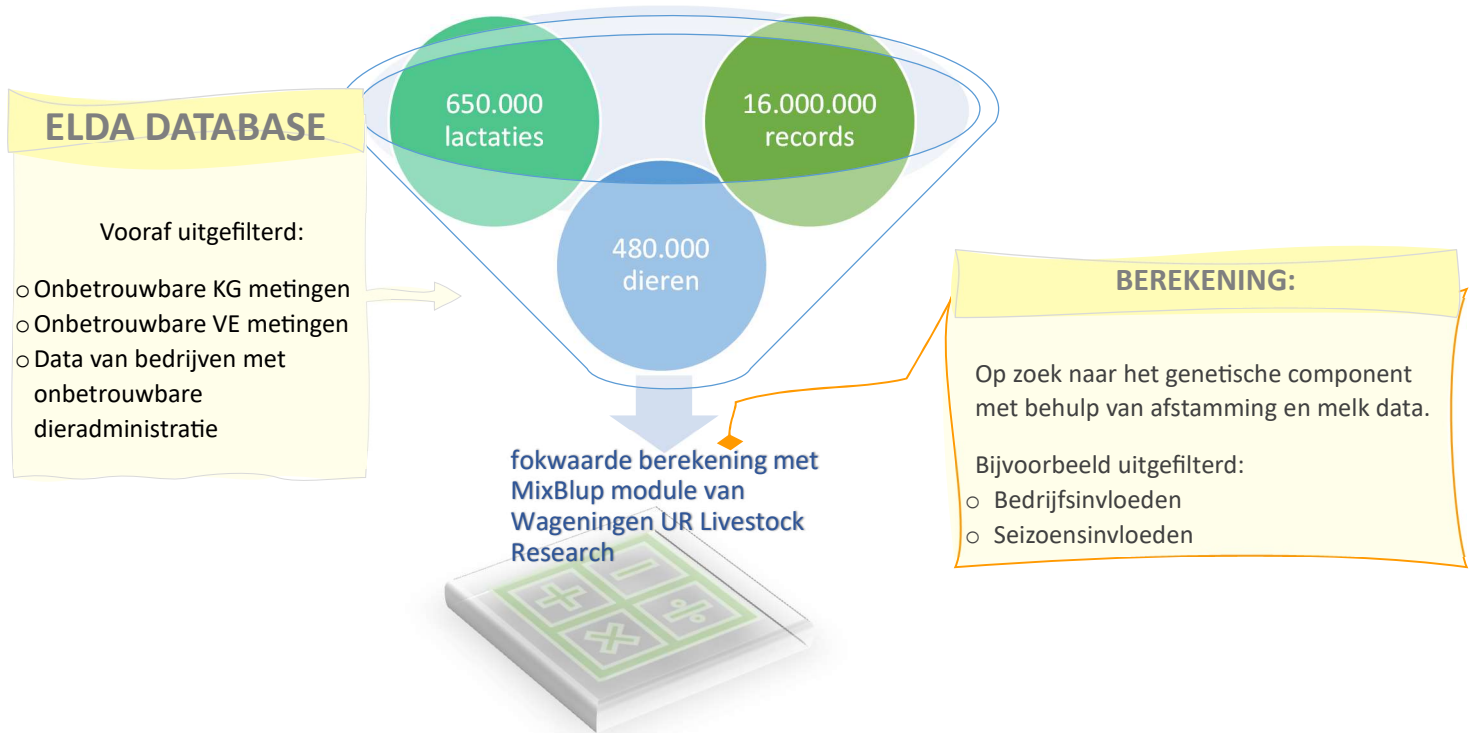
ELDA DATABASE

Vooraf uitgefilterd:

o Onbetrouwbare KG metingen
o Onbetrouwbare VE metingen
o Data van bedrijven met onbetrouwbare dieradministratie

650.000 lactaties

16.000.000 records

480.000 dieren

fokwaarde berekening met MixBlup module van Wageningen UR Livestock Research

BEREKENING:

Op zoek naar het genetische component met behulp van afstamming en melk data.

Bijvoorbeeld uitgefilterd:
o Bedrijfsinvloeden
o Seizoensinvloeden